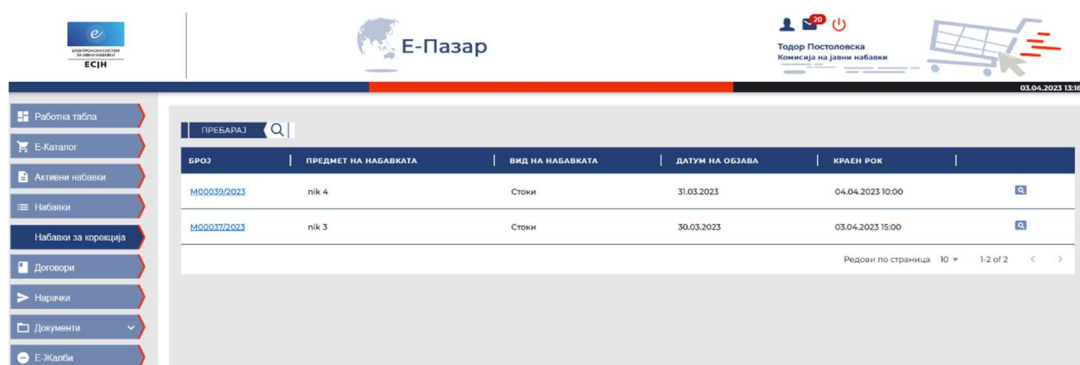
ЕЛЕКТРОНСКИ СИСТЕМ ЗА ЈАВНИ НАБАВКИ
ЕСЈН

Е-Пазар

20

Тодор Постоловска
Комисија на јавни набавки

03.04.2023 13:18

Работна табла
Е-Каталог
Активни набавки
Набавки
Набавки за корекција
Договори
Нарачки
Документи
Е-Жалби

ПРЕБАРАЈ

| БРОЈ | ПРЕДМЕТ НА НАБАВКАТА | ВИД НА НАБАВКАТА | ДАТУМ НА ОБЈАВА | КРАЕН РОК | |
|---|---|---|---|---|---|
| M00039/2023 | nik 4 | Стоки | 31.03.2023 | 04.04.2023 10:00 | |
| M00037/2023 | nik 3 | Стоки | 30.03.2023 | 03.04.2023 15:00 | |

Редови по страница 10 1-2 of 2